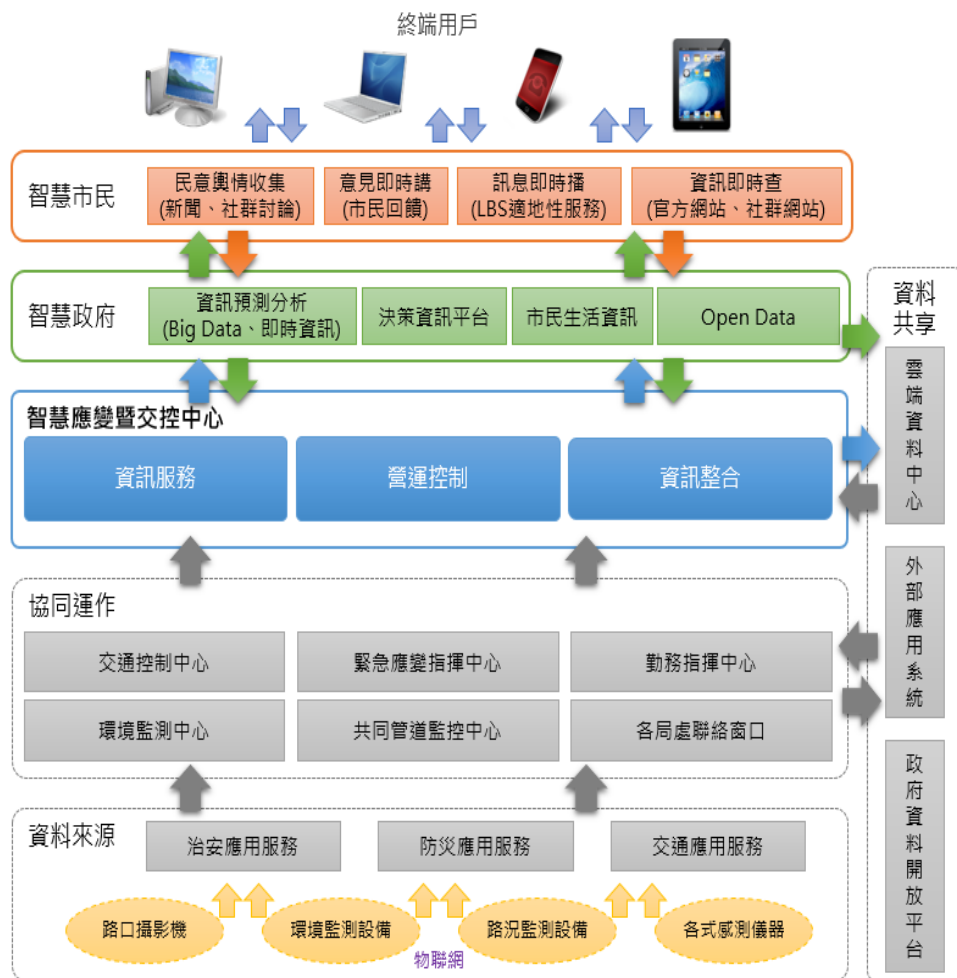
終端用戶

智慧市民
民意輿情收集 (新聞、社群討論)
意見即時講 (市民回饋)
訊息即時播 (LBS適地性服務)
資訊即時查 (官方網站、社群網站)

智慧政府
資訊預測分析 (Big Data、即時資訊)
決策資訊平台
市民生活資訊
Open Data

智慧應變暨交控中心
資訊服務
營運控制
資訊整合

協同運作
交通控制中心
緊急應變指揮中心
勤務指揮中心
環境監測中心
共同管道監控中心
各局處聯絡窗口

資料來源
治安應用服務
防災應用服務
交通應用服務
路口攝影機
環境監測設備
路況監測設備
各式感測儀器
物聯網

資料共享
雲端資料中心
外部應用系統
政府資料開放平台